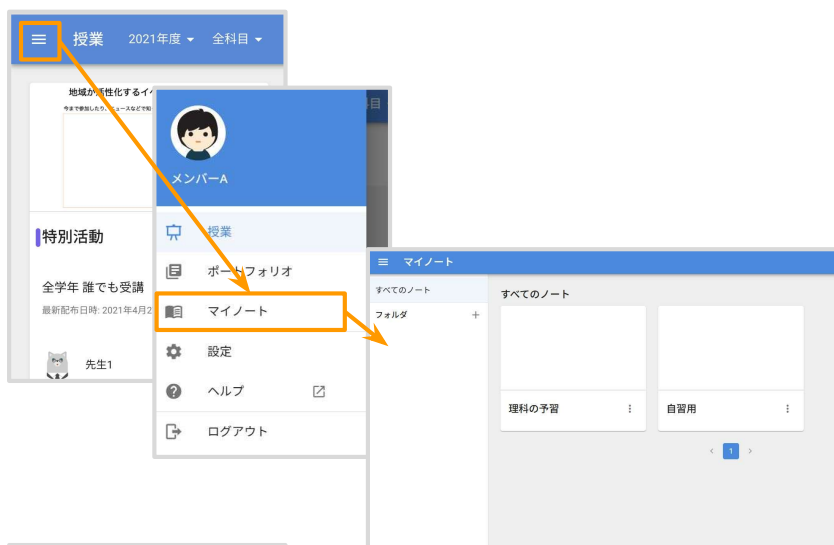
授業 2021年度 全科目

地域が活性化するイ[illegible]

今まで参加したり、ニュースなどで知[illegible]

特別活動

全学年 誰でも受講

最新配布日時: 2021年4月2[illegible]

先生1

メンバーA

授業

ポートフォリオ

マイノート

設定

ヘルプ

ログアウト

マイノート

すべてのノート

フォルダ +

すべてのノート

理科の予習

自習用

1